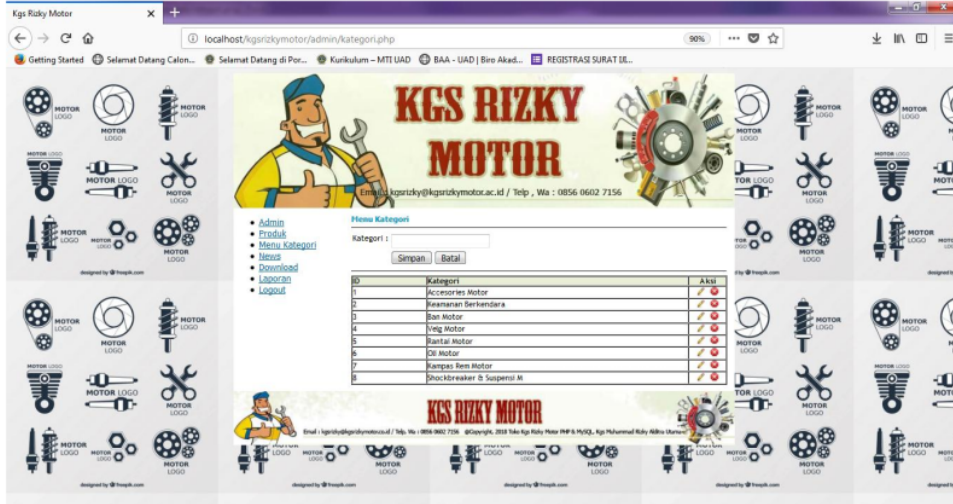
Kgs Rizky Motor

localhost/kgsrizkymotor/admin/kategori.php

90%

Getting Started   Selamat Datang Calon...   Selamat Datang di Por...   Kurikulum – MTI UAD   BAA - UAD | Biro Akad...   REGISTRASI SURAT IJI...

KGS RIZKY MOTOR

Email : kgsrizky@kgsrizkymotor.ac.id / Telp , Wa : 0856 0602 7156

- Admin
- Produk
- Menu Kategori
- News
- Download
- Laporan
- Logout

Menu Kategori

Kategori :

Simpan   Batal

| ID | Kategori | Aksi |
|---|---|---|
| 1 | Accesories Motor | |
| 2 | Keamanan Berkendara | |
| 3 | Ban Motor | |
| 4 | Velg Motor | |
| 5 | Rantai Motor | |
| 6 | Oli Motor | |
| 7 | Kampas Rem Motor | |
| 8 | Shockbreaker & Suspensi M | |

KGS RIZKY MOTOR

Email : kgsrizky@kgsrizkymotor.ac.id / Telp, Wa : 0856 0602 7156   @Copyright, 2018 Toko Kgs Rizky Motor PHP & MySQL, Kgs Muhammad Rizky Aldira Utama

MOTOR LOGO

designed by freepik.com